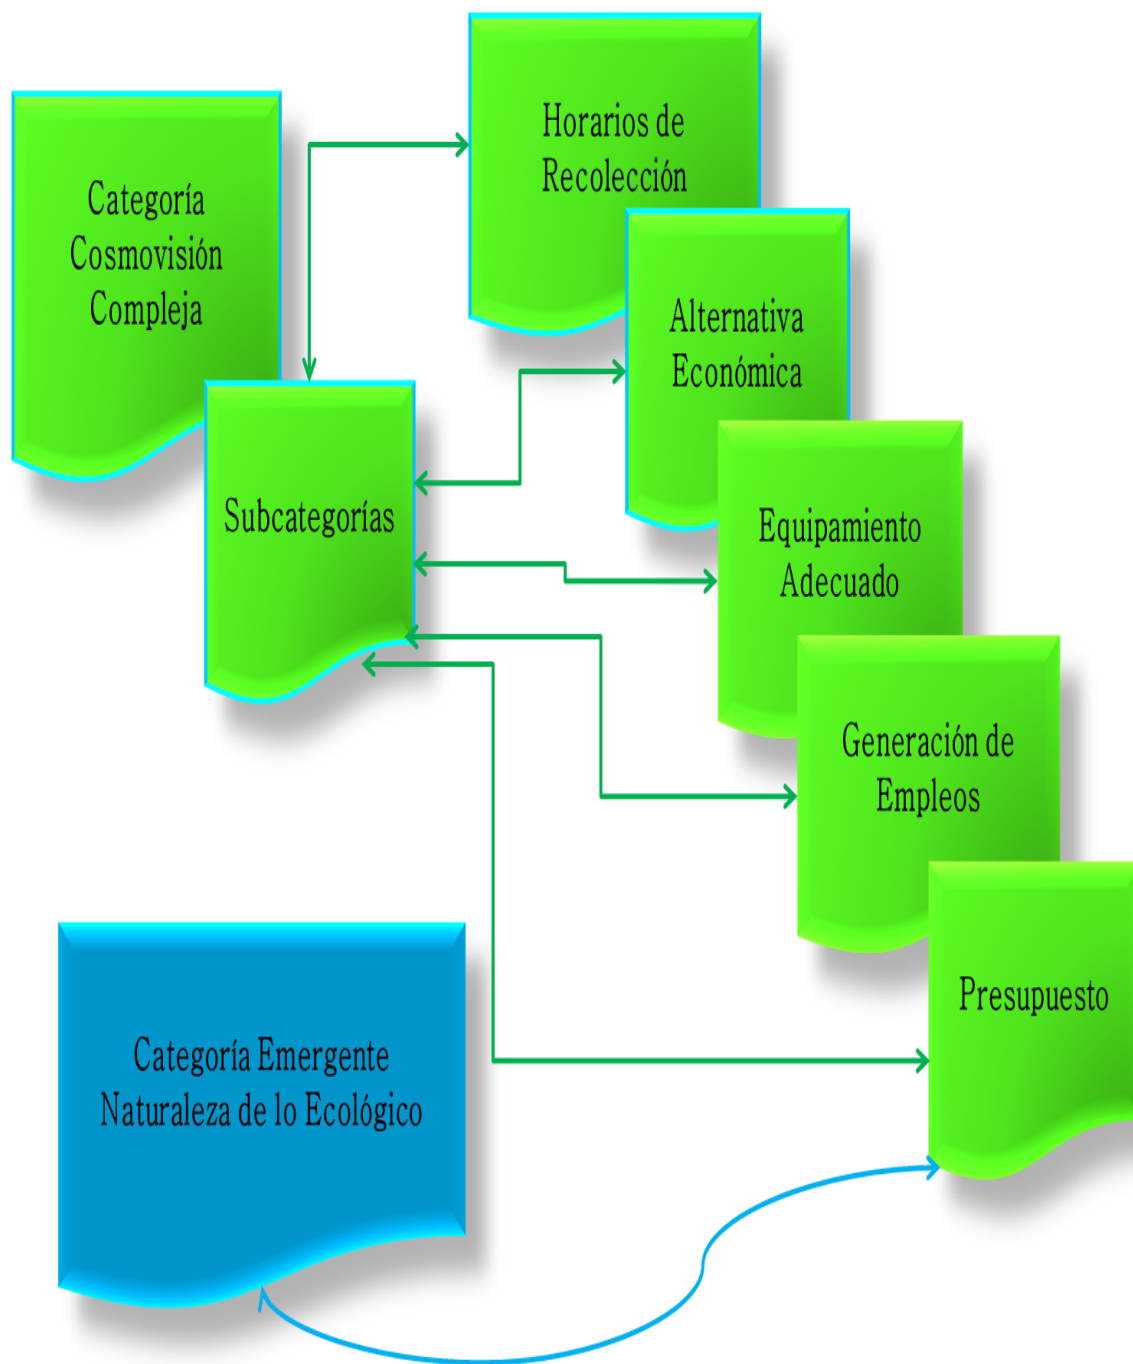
Categoría Cosmovisión Compleja

Horarios de Recolección

Alternativa Económica

Subcategorías

Equipamiento Adecuado

Generación de Empleos

Presupuesto

Categoría Emergente Naturaleza de lo Ecológico